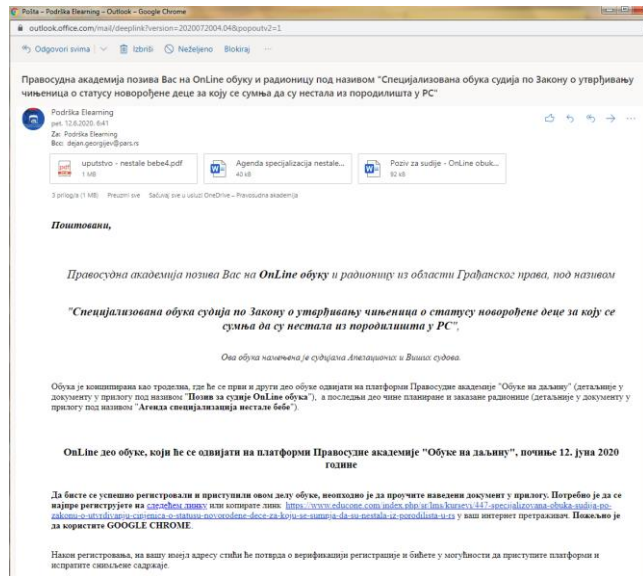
Pošta – Podrška Elearning - Outlook - Google Chrome
outlook.office.com/mail/deeplink?version=2020072004.04&popoutv2=1

Odgovori svima | Izbriši Neželjeno Blokiraj

Правосудна академија позива Вас на OnLine обуку и радионицу под називом "Специјализована обука судија по Закону о утврђивању чињеница о статусу новорођене деце за коју се сумња да су нестала из породилишта у РС"

Podrška Elearning
pet. 12.6.2020. 6:41
Za: Podrška Elearning
Bcc: dejan.georgijev@pars.rs

uputstvo - nestale bebe4.pdf
1 MB

Agenda specijalizacija nestale...
40 kB

Poziv za sudije - OnLine obuk...
92 kB

3 priloga (1 MB) Preuzmi sve Sačuvaj sve u usluzi OneDrive – Pravosudna akademija

Поштовани,

Правосудна академија позива Вас на OnLine обуку и радионицу из области Грађанског права, под називом

"Специјализована обука судија по Закону о утврђивању чињеница о статусу новорођене деце за коју се сумња да су нестала из породилишта у РС",

Ова обука намењена је судијама Апелационих и Виших судова.

Обука је конципирана као троделна, где ће се први и други део обуке одвијати на платформи Правосудне академије "Обуке на даљину" (детаљније у документу у прилогу под називом "Позив за судије OnLine обука"), а последњи део чине планиране и заказане радионице (детаљније у документу у прилогу под називом "Агенда специјализација нестале бебе").

OnLine део обуке, који ће се одвијати на платформи Правосудне академије "Обуке на даљину", почиње 12. јуна 2020 године

Да бисте се успешно регистровали и приступили овом делу обуке, неопходно је да проучите наведени документ у прилогу. Потребно је да се најпре региструјете на следећем линку или копирате линк: https://www.educone.com/index.php/ar/lms/kursevi/447-specijalizovana-obuka-sudija-po-zakonu-o-utvrdjivanju-cinjenica-o-statusu-novorodene-dece-za-koju-se-sumnja-da-su-nestala-iz-porodilista-u-rs у ваш интернет претраживач. Пожељно је да користите GOOGLE CHROME.

Након регистровања, на вашу имејл адресу стићи ће потврда о верификацији регистрације и бићете у могућности да приступите платформи и испратите снимљене садржаје.